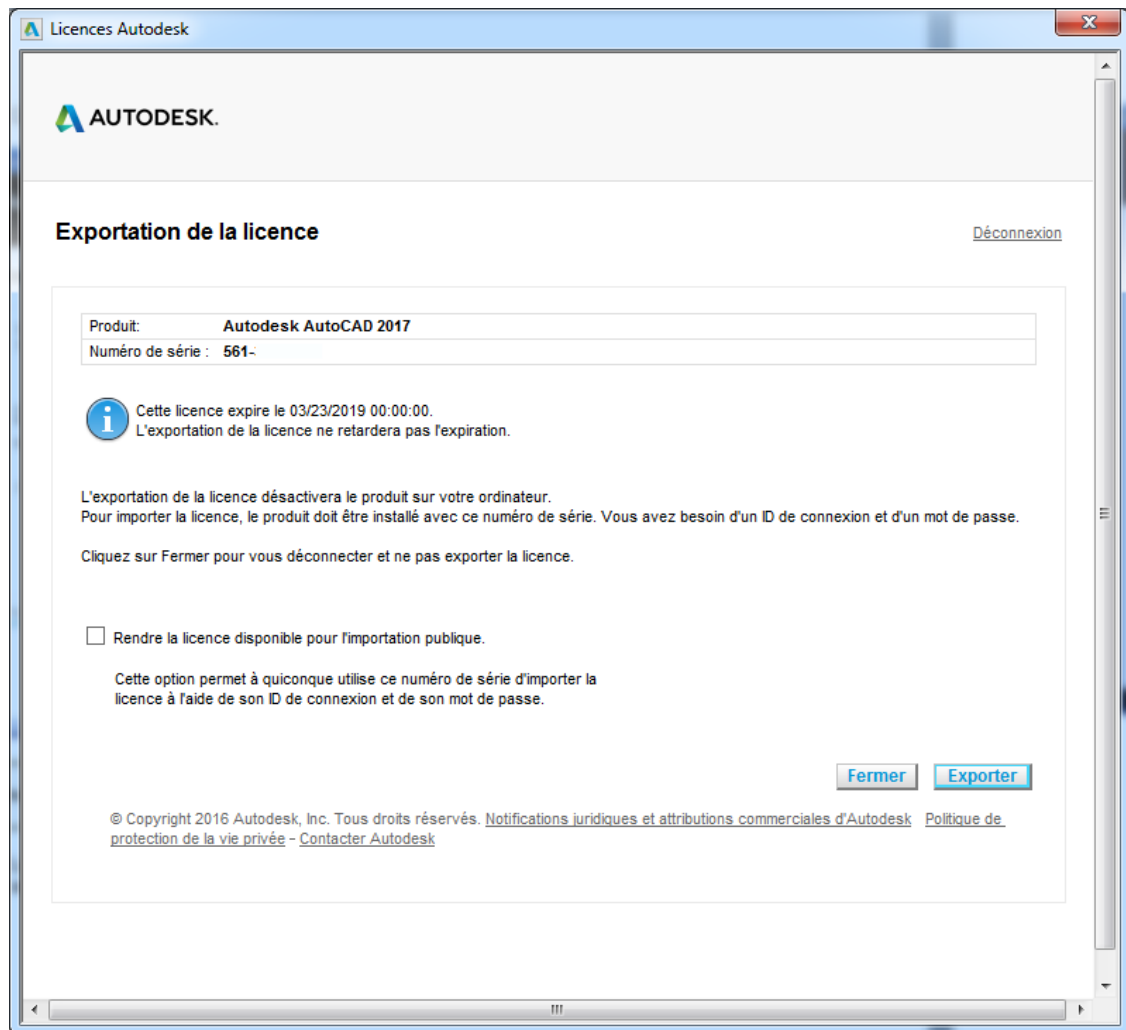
Licences Autodesk

AUTODESK.

Exportation de la licence

Déconnexion

| Produit: | Autodesk AutoCAD 2017 |
|---|---|
| Numéro de série : | 561-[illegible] |

Cette licence expire le 03/23/2019 00:00:00.
L'exportation de la licence ne retardera pas l'expiration.

L'exportation de la licence désactivera le produit sur votre ordinateur.
Pour importer la licence, le produit doit être installé avec ce numéro de série. Vous avez besoin d'un ID de connexion et d'un mot de passe.

Cliquez sur Fermer pour vous déconnecter et ne pas exporter la licence.

Rendre la licence disponible pour l'importation publique.

Cette option permet à quiconque utilise ce numéro de série d'importer la licence à l'aide de son ID de connexion et de son mot de passe.

Fermer Exporter

© Copyright 2016 Autodesk, Inc. Tous droits réservés. Notifications juridiques et attributions commerciales d'Autodesk Politique de protection de la vie privée - Contacter Autodesk